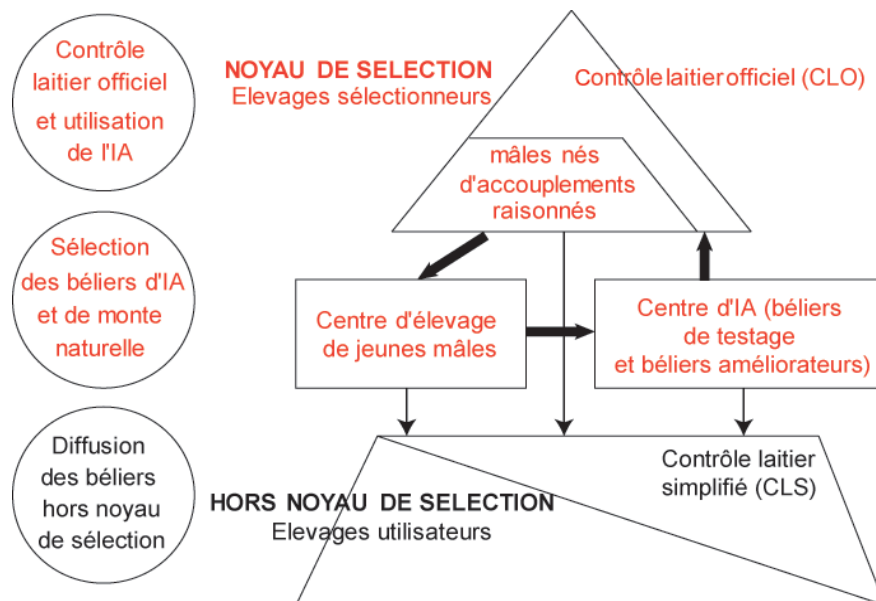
Contrôle laitier officiel et utilisation de l'IA

Sélection des béliers d'IA et de monte naturelle

Diffusion des béliers hors noyau de sélection

NOYAU DE SELECTION
Elevages sélectionneurs

Contrôle laitier officiel (CLO)

mâles nés d'accouplements raisonnés

Centre d'élevage de jeunes mâles

Centre d'IA (béliers de testage et béliers améliorateurs)

Contrôle laitier simplifié (CLS)

HORS NOYAU DE SELECTION
Elevages utilisateurs